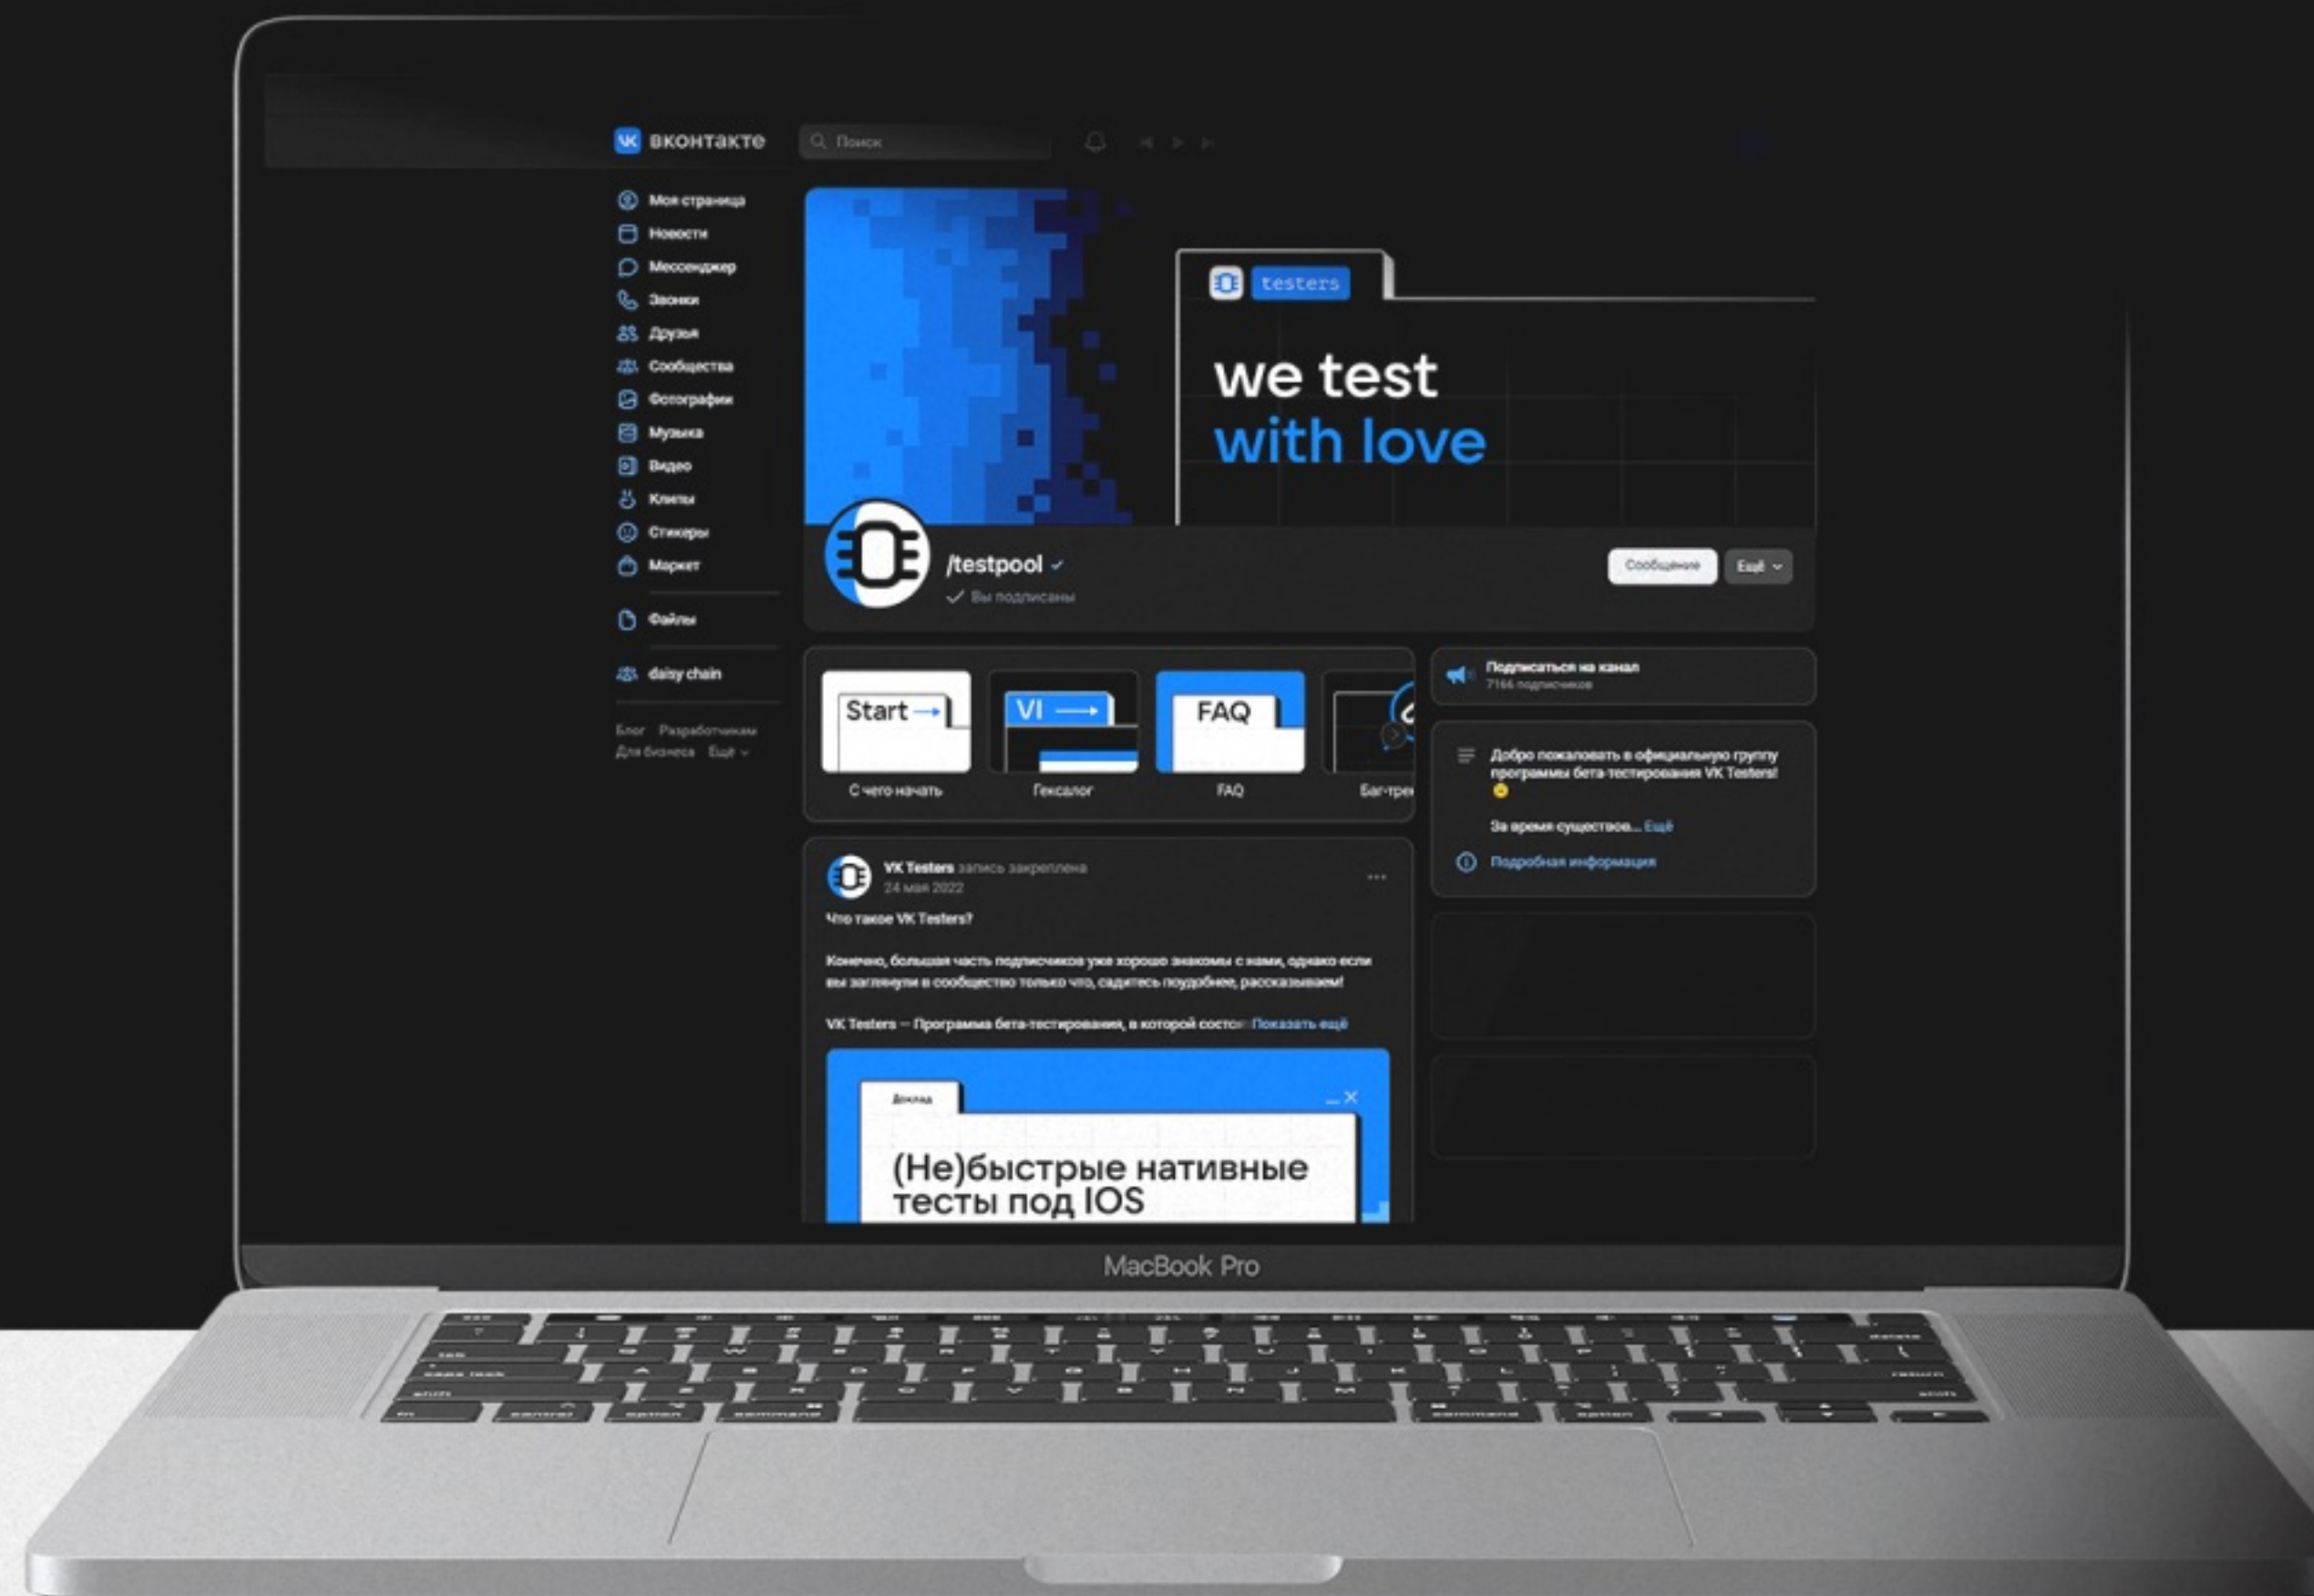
вконтакте

Поиск

Моя страница
Новости
Мессенджер
Звонки
Друзья
Сообщества
Фотографии
Музыка
Видео
Клипы
Стикеры
Маркет

Файлы

daisy chain

Блог Разработчикам
Для бизнеса Ещё

testers

we test
with love

/testpool
Вы подписаны

Сообщение
Ещё

Start
С чего начать

VI
Гексалог

FAQ
FAQ

Баг-трек

Подписаться на канал
7166 подписчиков

Добро пожаловать в официальную группу программы бета-тестирования VK Testers!

За время существов... Ещё

Подробная информация

VK Testers запись закреплена
24 мая 2022

Что такое VK Testers?

Конечно, большая часть подписчиков уже хорошо знакомы с нами, однако если вы заглянули в сообщество только что, садитесь поудобнее, рассказываем!

VK Testers — Программа бета-тестирования, в которой состо Показать ещё

Доклад

(Не)быстрые нативные тесты под IOS

MacBook Pro